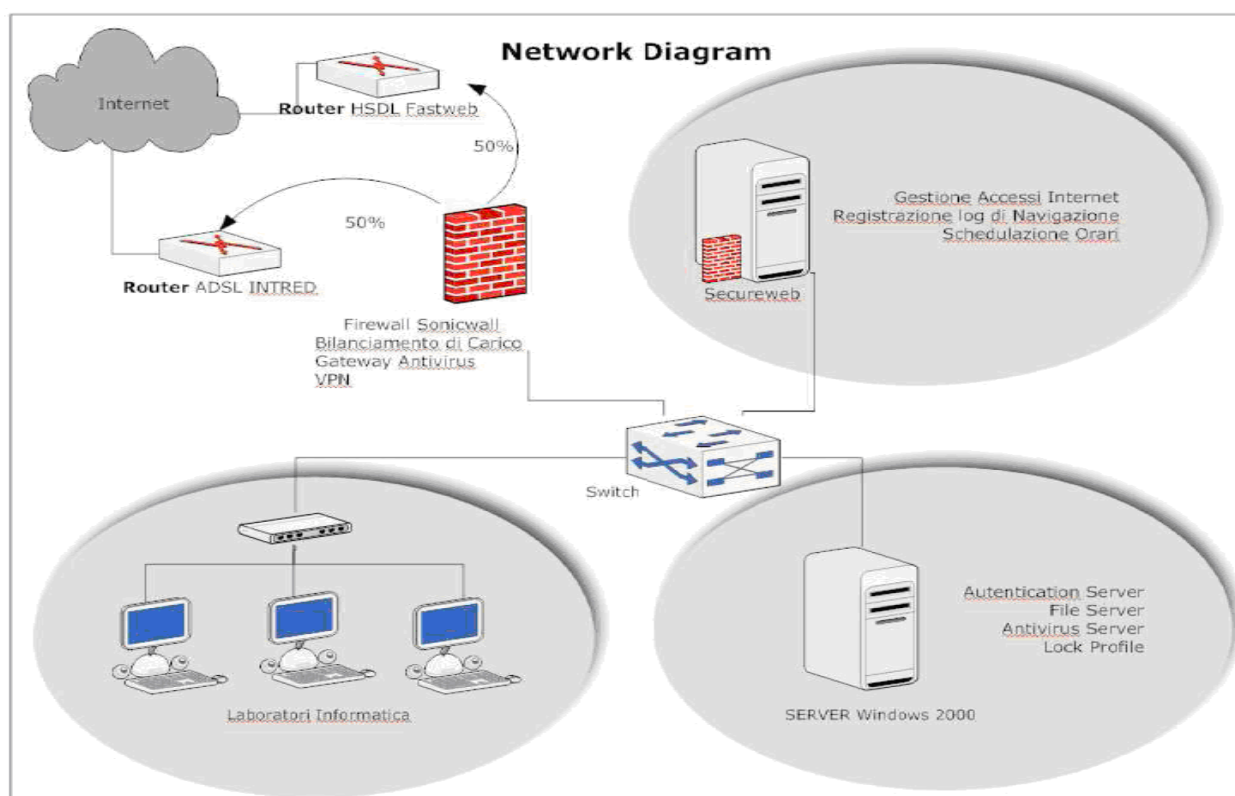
Network Diagram

Internet

Router HSDL Fastweb

50%

50%

Router ADSL INTRED

Firewall Sonicwall
Bilanciamento di Carico
Gateway Antivirus
VPN

Gestione Accessi Internet
Registrazione log di Navigazione
Schedulazione Orari

Secureweb

Switch

Laboratori Informatica

Autentication Server
File Server
Antivirus Server
Lock Profile

SERVER Windows 2000